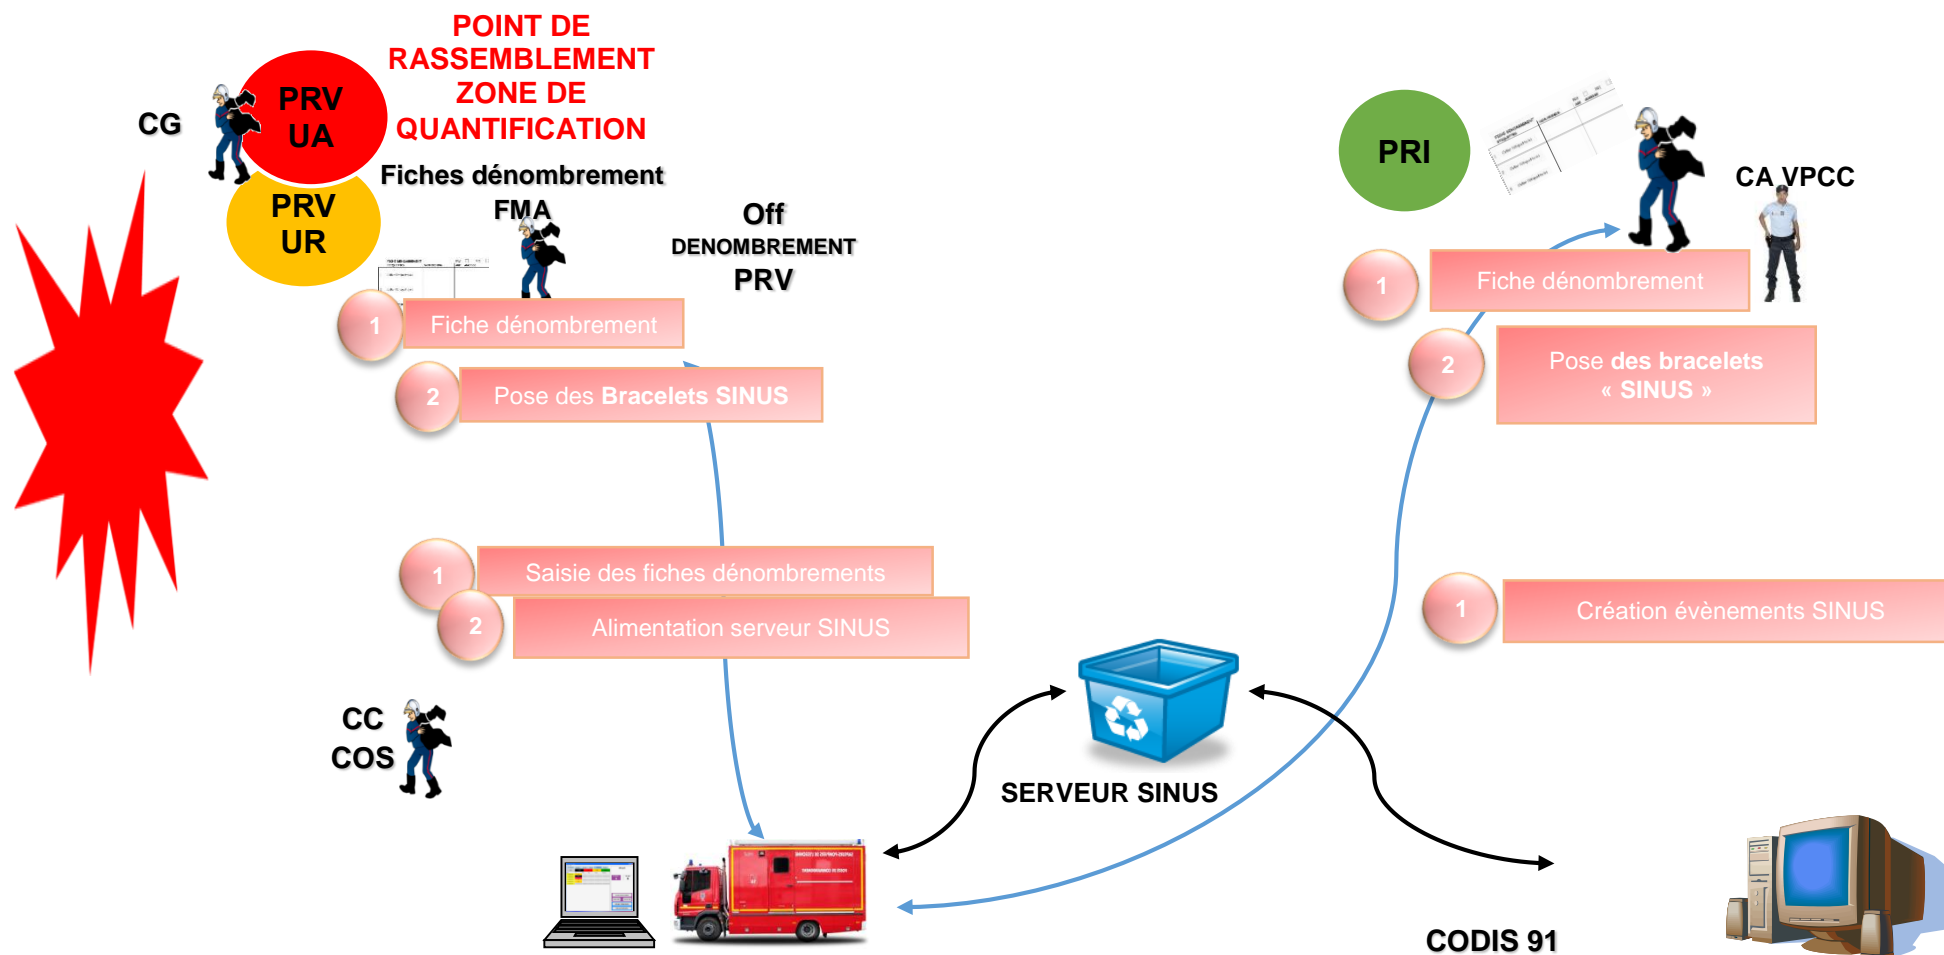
POINT DE RASSEMBLEMENT ZONE DE QUANTIFICATION

CG

PRV UA

PRV UR

Fiches dénombrement FMA

Off DENOMBREMENT PRV

1 Fiche dénombrement

2 Pose des Bracelets SINUS

1 Saisie des fiches dénombrements

2 Alimentation serveur SINUS

CC COS

SERVEUR SINUS

PRI

CA VPCC

1 Fiche dénombrement

2 Pose des bracelets « SINUS »

1 Création évènements SINUS

CODIS 91